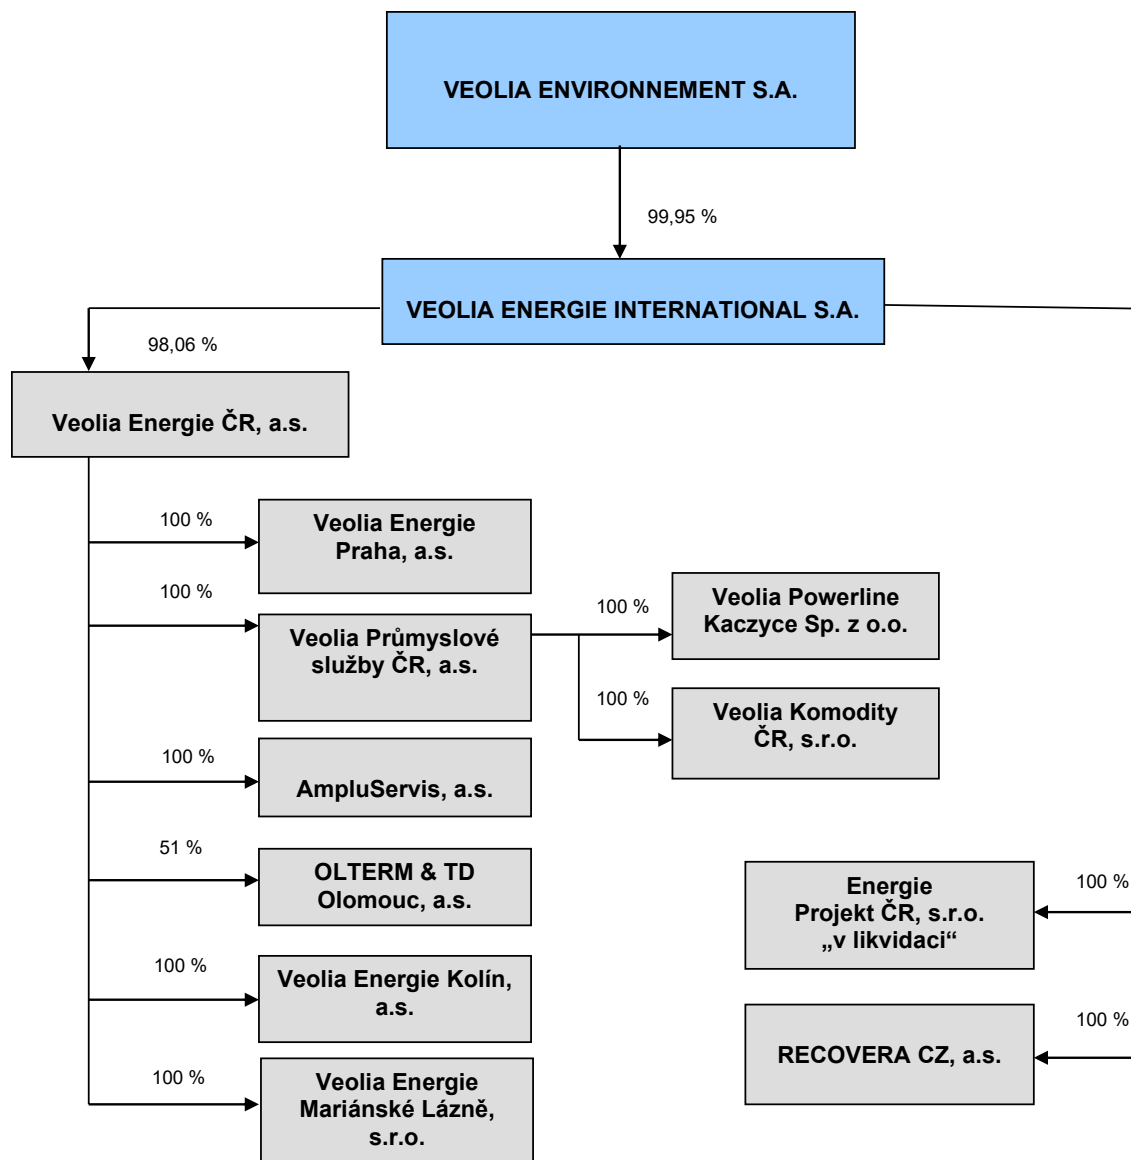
VEOLIA ENVIRONNEMENT S.A.

99,95 %

VEOLIA ENERGIE INTERNATIONAL S.A.

98,06 %

Veolia Energie ČR, a.s.

100 %

Veolia Energie Praha, a.s.

100 %

Veolia Průmyslové služby ČR, a.s.

100 %

Veolia Powerline Kaczyce Sp. z o.o.

100 %

Veolia Komodity ČR, s.r.o.

100 %

AmpluServis, a.s.

51 %

OLTERM & TD Olomouc, a.s.

100 %

Energie Projekt ČR, s.r.o. „v likvidaci“

100 %

Veolia Energie Kolín, a.s.

100 %

RECOVERA CZ, a.s.

100 %

Veolia Energie Mariánské Lázně, s.r.o.